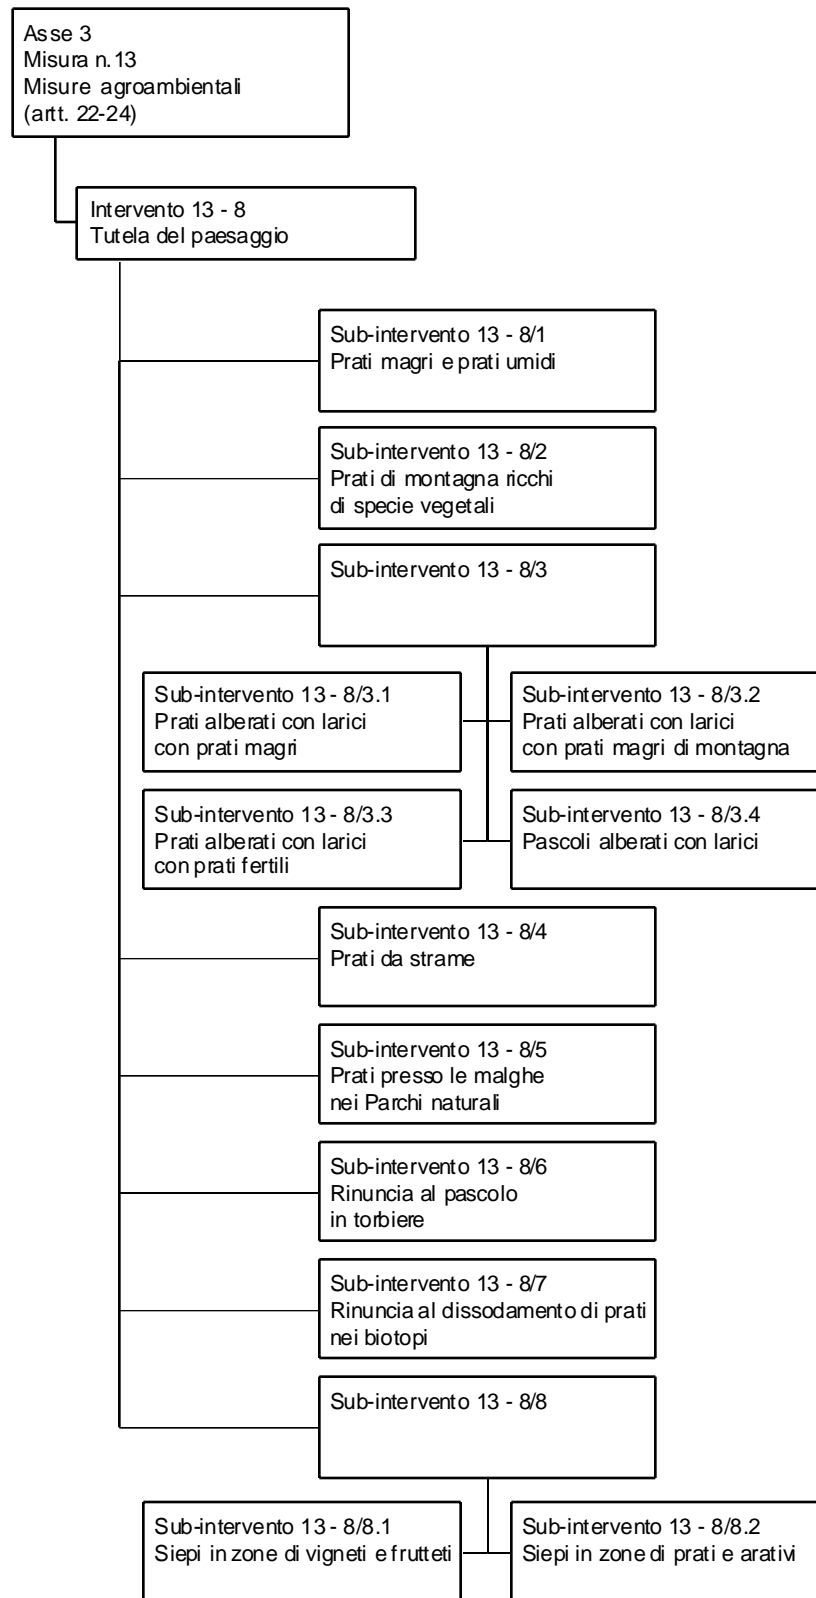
Asse 3
Misura n.13
Misure agroambientali
(artt. 22-24)

Intervento 13 - 8
Tutela del paesaggio

Sub-intervento 13 - 8/1
Prati magri e prati umidi

Sub-intervento 13 - 8/2
Prati di montagna ricchi di specie vegetali

Sub-intervento 13 - 8/3

Sub-intervento 13 - 8/3.1
Prati alberati con larici con prati magri

Sub-intervento 13 - 8/3.2
Prati alberati con larici con prati magri di montagna

Sub-intervento 13 - 8/3.3
Prati alberati con larici con prati fertili

Sub-intervento 13 - 8/3.4
Pascoli alberati con larici

Sub-intervento 13 - 8/4
Prati da strame

Sub-intervento 13 - 8/5
Prati presso le malghe nei Parchi naturali

Sub-intervento 13 - 8/6
Rinuncia al pascolo in torbiere

Sub-intervento 13 - 8/7
Rinuncia al dissodamento di prati nei biotopi

Sub-intervento 13 - 8/8

Sub-intervento 13 - 8/8.1
Siepi in zone di vigneti e frutteti

Sub-intervento 13 - 8/8.2
Siepi in zone di prati e arativi